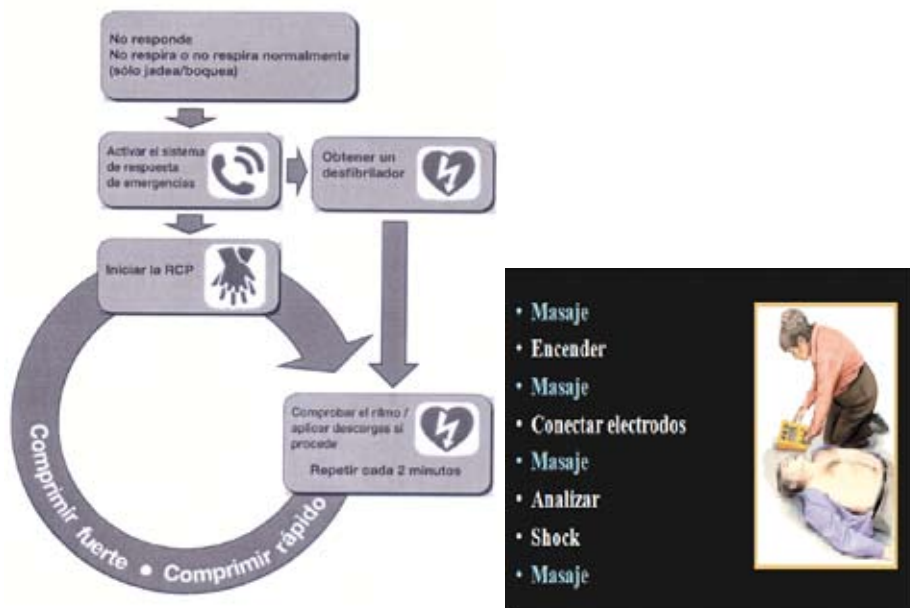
No responde
No respira o no respira normalmente (sólo jadea/boquea)

Activar el sistema de respuesta de emergencias

Obtener un desfibrilador

Iniciar la RCP

Comprobar el ritmo / aplicar descargas si procede

Repetir cada 2 minutos

Comprimir fuerte • Comprimir rápido

• Masaje
• Encender
• Masaje
• Conectar electrodos
• Masaje
• Analizar
• Shock
• Masaje